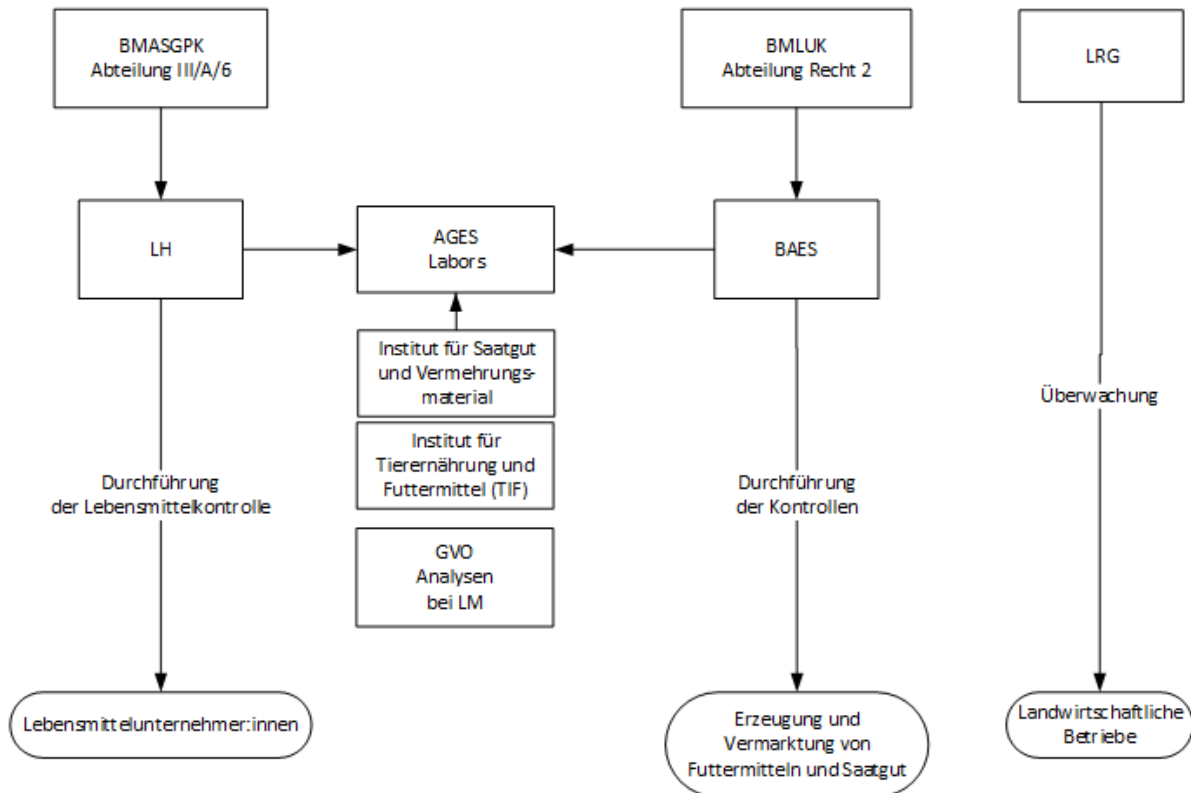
BMASGPK
Abteilung III/A/6

BMLUK
Abteilung Recht 2

LRG

LH

AGES
Labors

BAES

Institut für Saatgut und Vermehrungsmaterial

Institut für Tierernährung und Futtermittel (TIF)

GVO
Analysen
bei LM

Durchführung
der Lebensmittelkontrolle

Durchführung
der Kontrollen

Überwachung

Lebensmittelunternehmer:innen

Erzeugung und Vermarktung von Futtermitteln und Saatgut

Landwirtschaftliche Betriebe